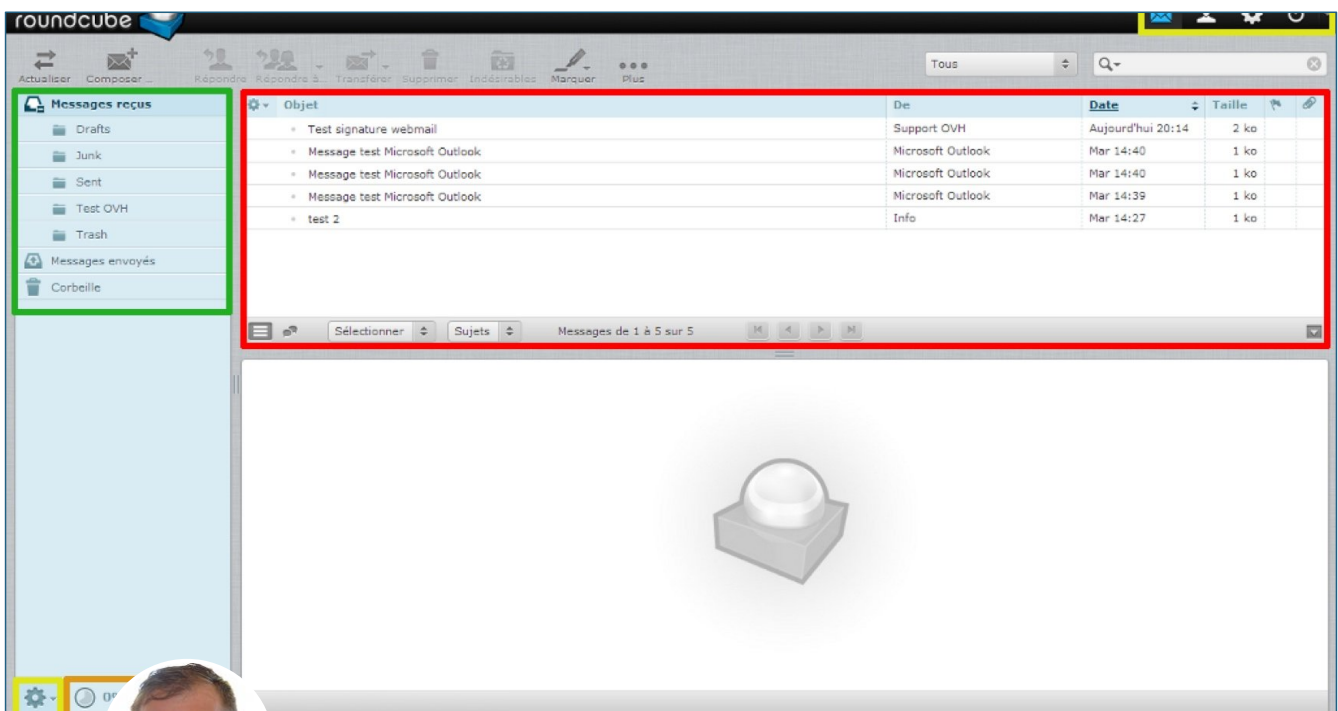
roundcube

Actualiser Composer ... Répondre Répondre à... Transférer Supprimer Indésirables Marquer Plus

Tous

Messages reçus
Drafts
Junk
Sent
Test OVH
Trash
Messages envoyés
Corbeille

| Objet | De | Date | Taille |
|---|---|---|---|
| Test signature webmail | Support OVH | Aujourd'hui 20:14 | 2 ko |
| Message test Microsoft Outlook | Microsoft Outlook | Mar 14:40 | 1 ko |
| Message test Microsoft Outlook | Microsoft Outlook | Mar 14:40 | 1 ko |
| Message test Microsoft Outlook | Microsoft Outlook | Mar 14:39 | 1 ko |
| test 2 | Info | Mar 14:27 | 1 ko |

Sélectionner Sujets Messages de 1 à 5 sur 5

0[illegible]